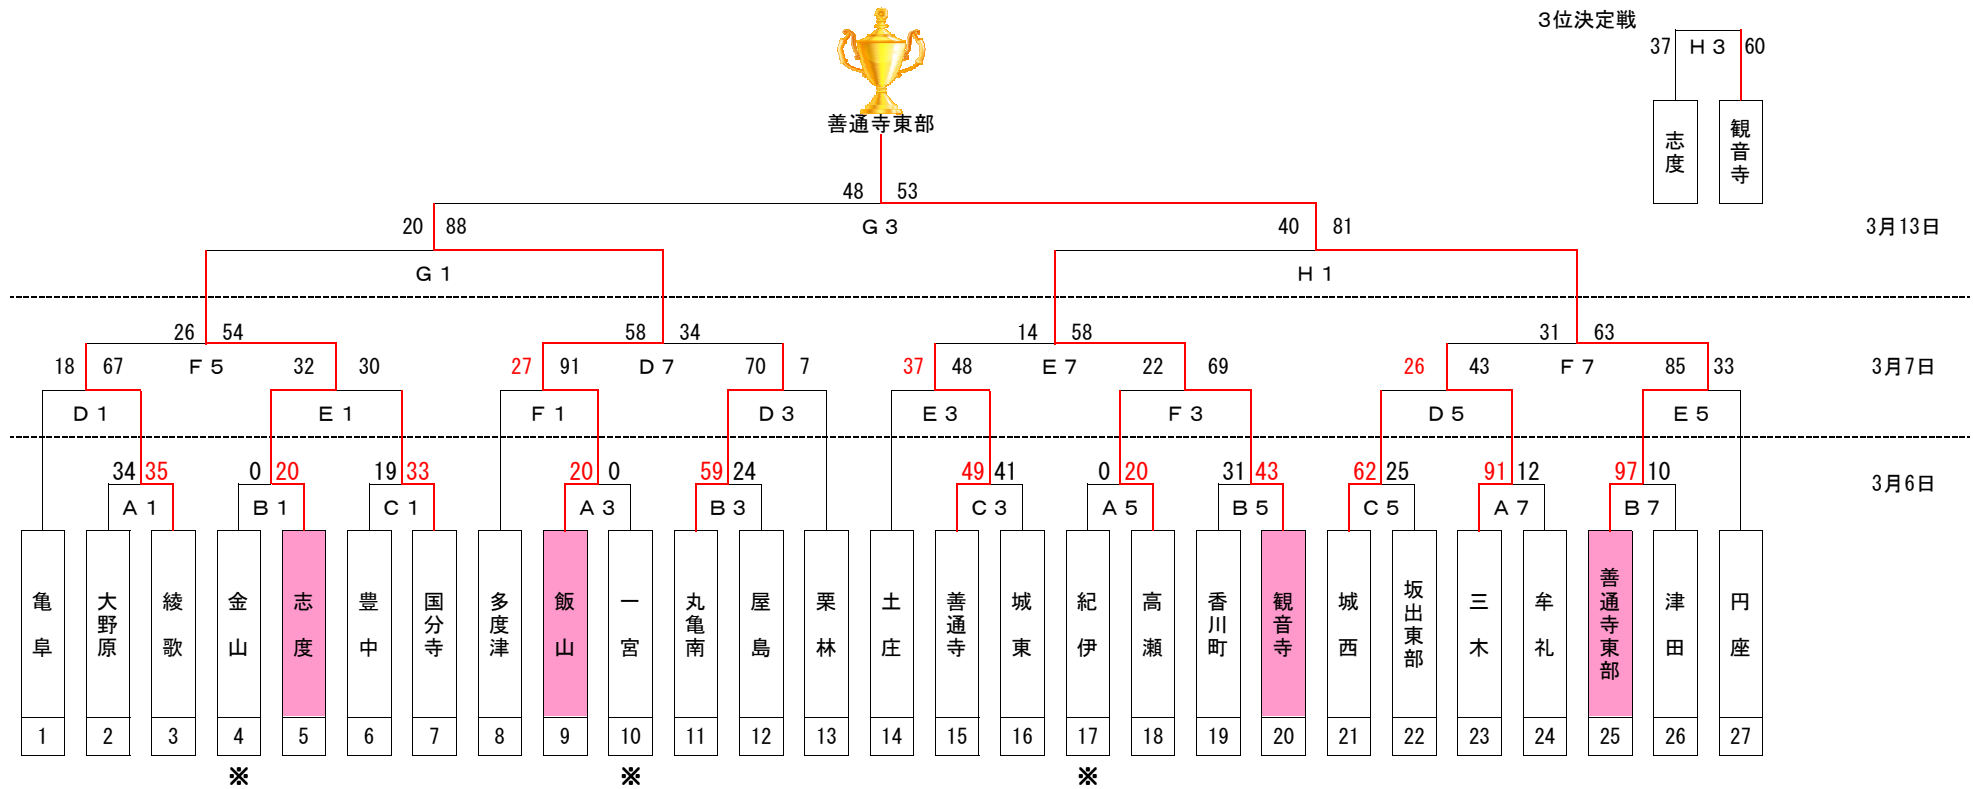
3位決定戦

37 H3 60

志度　観音寺

善通寺東部

48 53
G3
20 88　40 81
G1　H1
3月13日

26 54　58 34　14 58　31 63
18 67 F5 32 30　27 91 D7 70 7　37 48 E7 22 69　26 43 F7 85 33
3月7日
D1　E1　F1　D3　E3　F3　D5　E5

34 35　0 20　19 33　20 0　59 24　49 41　0 20　31 43　62 25　91 12　97 10
A1　B1　C1　A3　B3　C3　A5　B5　C5　A7　B7
3月6日

| 1 | 2 | 3 | 4 | 5 | 6 | 7 | 8 | 9 | 10 | 11 | 12 | 13 | 14 | 15 | 16 | 17 | 18 | 19 | 20 | 21 | 22 | 23 | 24 | 25 | 26 | 27 |
|---|---|---|---|---|---|---|---|---|---|---|---|---|---|---|---|---|---|---|---|---|---|---|---|---|---|---|
| 亀阜 | 大野原 | 綾歌 | 金山 | 志度 | 豊中 | 国分寺 | 多度津 | 飯山 | 一宮 | 丸亀南 | 屋島 | 栗林 | 土庄 | 善通寺 | 城東 | 紀伊 | 高瀬 | 香川町 | 観音寺 | 城西 | 坂出東部 | 三木 | 牟礼 | 善通寺東部 | 津田 | 円座 |

※　※　※